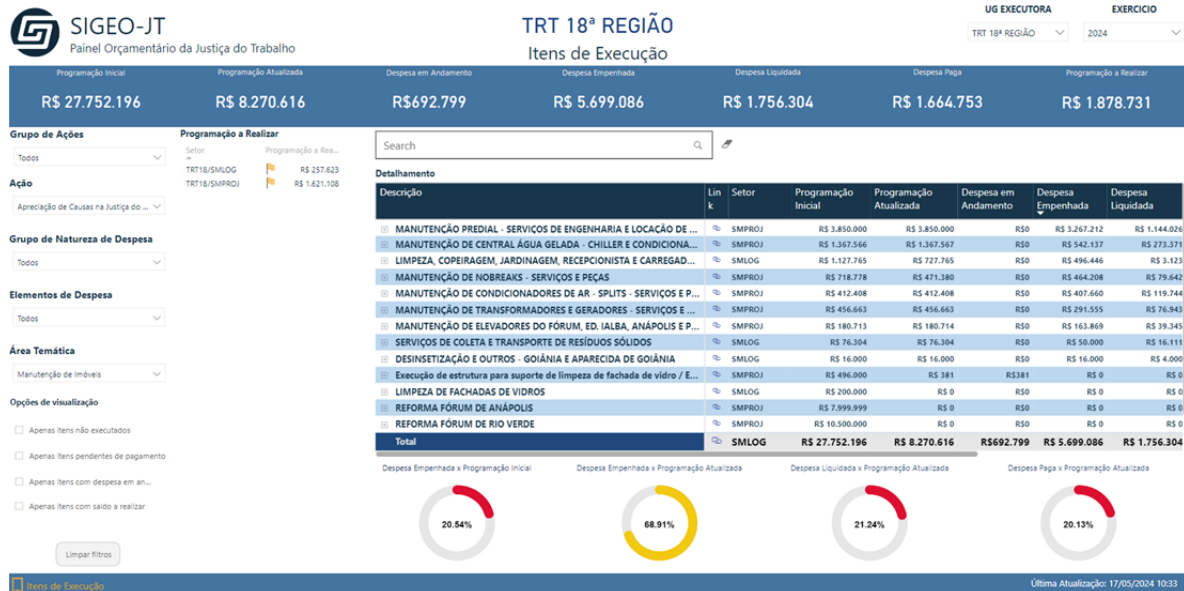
SIGEO-JT
Painel Orçamentário da Justiça do Trabalho

TRT 18ª REGIÃO
Itens de Execução

UG EXECUTORA
TRT 18ª REGIÃO

EXERCICIO
2024

| Programação Inicial | Programação Atualizada | Despesa em Andamento | Despesa Empenhada | Despesa Liquidada | Despesa Paga | Programação a Realizar |
|---|---|---|---|---|---|---|
| R$ 27.752.196 | R$ 8.270.616 | R$692.799 | R$ 5.699.086 | R$ 1.756.304 | R$ 1.664.753 | R$ 1.878.731 |

Grupo de Ações
Todos

Ação
Apreciação de Causas na Justiça do ...

Grupo de Natureza de Despesa
Todos

Elementos de Despesa
Todos

Área Temática
Manutenção de Imóveis

Opções de visualização
Apenas itens não executados
Apenas itens pendentes de pagamento
Apenas itens com despesa em an...
Apenas itens com saldo a realizar

Limpar filtros

Programação a Realizar

| Setor | Programação a Rea... |
|---|---|
| TRT18/SMLOG | R$ 257.623 |
| TRT18/SMPROJ | R$ 1.621.108 |

Search

Detalhamento

| Descrição | Link | Setor | Programação Inicial | Programação Atualizada | Despesa em Andamento | Despesa Empenhada | Despesa Liquidada |
|---|---|---|---|---|---|---|---|
| MANUTENÇÃO PREDIAL - SERVIÇOS DE ENGENHARIA E LOCAÇÃO DE ... | | SMPROJ | R$ 3.850.000 | R$ 3.850.000 | R$0 | R$ 3.267.212 | R$ 1.144.026 |
| MANUTENÇÃO DE CENTRAL ÁGUA GELADA - CHILLER E CONDICIONA... | | SMPROJ | R$ 1.367.566 | R$ 1.367.567 | R$0 | R$ 542.137 | R$ 273.371 |
| LIMPEZA, COPEIRAGEM, JARDINAGEM, RECEPCIONISTA E CARREGAD... | | SMLOG | R$ 1.127.765 | R$ 727.765 | R$0 | R$ 496.446 | R$ 3.123 |
| MANUTENÇÃO DE NOBREAKS - SERVIÇOS E PEÇAS | | SMPROJ | R$ 718.778 | R$ 471.380 | R$0 | R$ 464.208 | R$ 79.642 |
| MANUTENÇÃO DE CONDICIONADORES DE AR - SPLITS - SERVIÇOS E P... | | SMPROJ | R$ 412.408 | R$ 412.408 | R$0 | R$ 407.660 | R$ 119.744 |
| MANUTENÇÃO DE TRANSFORMADORES E GERADORES - SERVIÇOS E ... | | SMPROJ | R$ 456.663 | R$ 456.663 | R$0 | R$ 456.663 | R$ 76.943 |
| MANUTENÇÃO DE ELEVADORES DO FÓRUM, ED. IALBA, ANÁPOLIS E P... | | SMPROJ | R$ 180.713 | R$ 180.714 | R$0 | R$ 163.869 | R$ 39.345 |
| SERVIÇOS DE COLETA E TRANSPORTE DE RESÍDUOS SÓLIDOS | | SMLOG | R$ 76.304 | R$ 76.304 | R$0 | R$ 50.000 | R$ 16.111 |
| DESINSETIZAÇÃO E OUTROS - GOIÂNIA E APARECIDA DE GOIÂNIA | | SMLOG | R$ 16.000 | R$ 16.000 | R$0 | R$ 16.000 | R$ 4.000 |
| Execução de estrutura para suporte de limpeza de fachada de vidro / E... | | SMPROJ | R$ 496.000 | R$ 381 | R$381 | R$ 0 | R$ 0 |
| LIMPEZA DE FACHADAS DE VIDROS | | SMLOG | R$ 200.000 | R$ 0 | R$0 | R$ 0 | R$ 0 |
| REFORMA FÓRUM DE ANÁPOLIS | | SMPROJ | R$ 7.999.999 | R$ 0 | R$0 | R$ 0 | R$ 0 |
| REFORMA FÓRUM DE RIO VERDE | | SMPROJ | R$ 10.500.000 | R$ 0 | R$0 | R$ 0 | R$ 0 |
| Total | | SMLOG | R$ 27.752.196 | R$ 8.270.616 | R$692.799 | R$ 5.699.086 | R$ 1.756.304 |

Despesa Empenhada x Programação Inicial
20.54%

Despesa Empenhada x Programação Atualizada
68.91%

Despesa Liquidada x Programação Atualizada
21.24%

Despesa Paga x Programação Atualizada
20.13%

Itens de Execução

Última Atualização: 17/05/2024 10:33